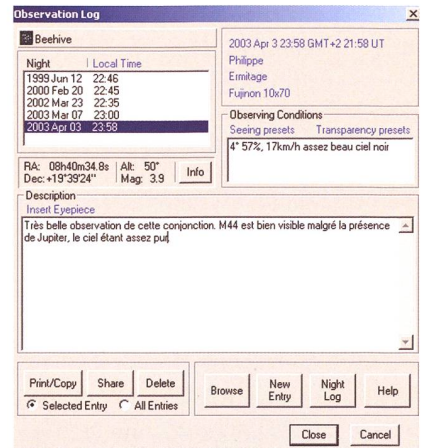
Observation Log

Beehive

| Night | Local Time |
|---|---|
| 1999 Jun 12 | 22:46 |
| 2000 Feb 20 | 22:45 |
| 2002 Mar 23 | 22:35 |
| 2003 Mar 07 | 23:00 |
| 2003 Apr 03 | 23:58 |

RA: 08h40m34.8s Dec:+19°39'24" Alt: 50° Mag: 3.9 Info

2003 Apr 3 23:58 GMT+2 21:58 UT
Philippe
Ermitage
Fujinon 10x70

Observing Conditions
Seeing presets Transparency presets
[4° 57%, 17km/h assez beau ciel noir

Description
Insert Eyepiece
[Très belle observation de cette conjonction. M44 est bien visible malgré la présence de Jupiter, le ciel étant assez pur]

Print/Copy Share Delete
Selected Entry All Entries
Browse New Entry Night Log Help
Close Cancel